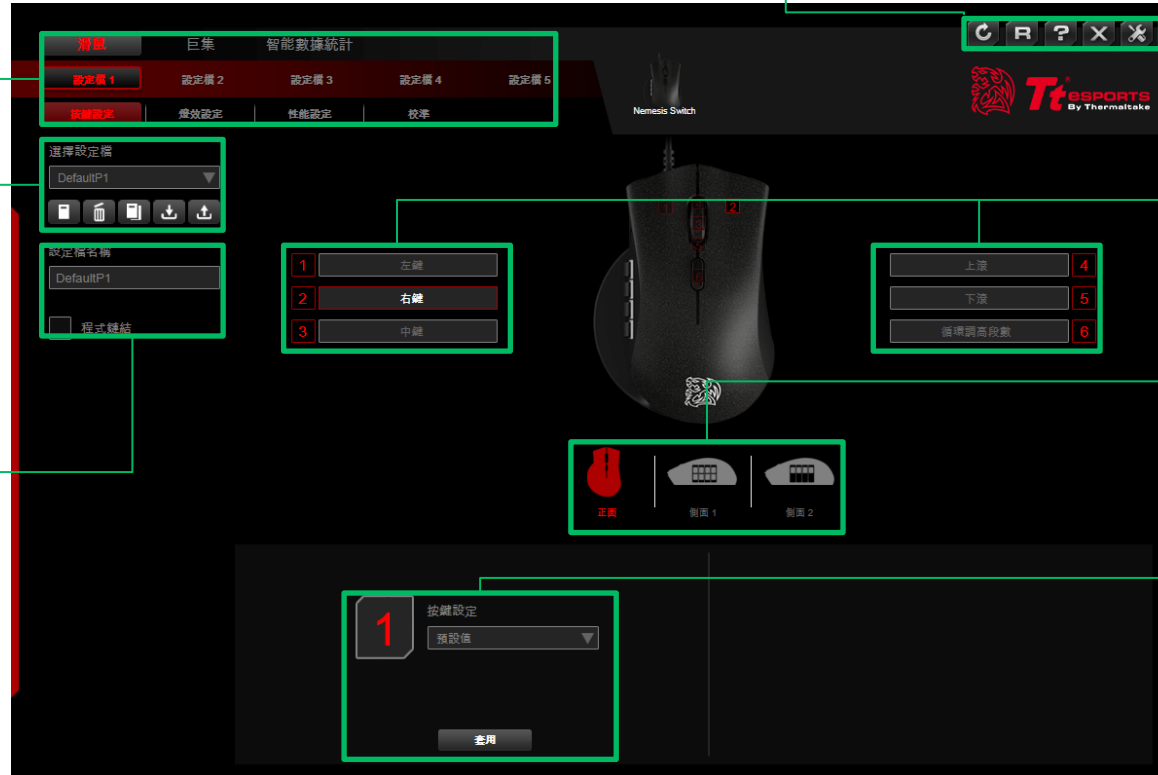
滑鼠 巨集 智能數據統計

設定檔 1 設定檔 2 設定檔 3 設定檔 4 設定檔 5

按鍵設定 燈效設定 性能設定 校準

R ?

Nemesis Switch

Tt eSPORTS By Thermaltake

選擇設定檔

DefaultP1

設定檔名稱

DefaultP1

程式鏈結

1 左鍵
2 右鍵
3 中鍵

上滾 4
下滾 5
循環調高段數 6

1 2

正面 側面 1 側面 2

1

按鍵設定

預設值

套用